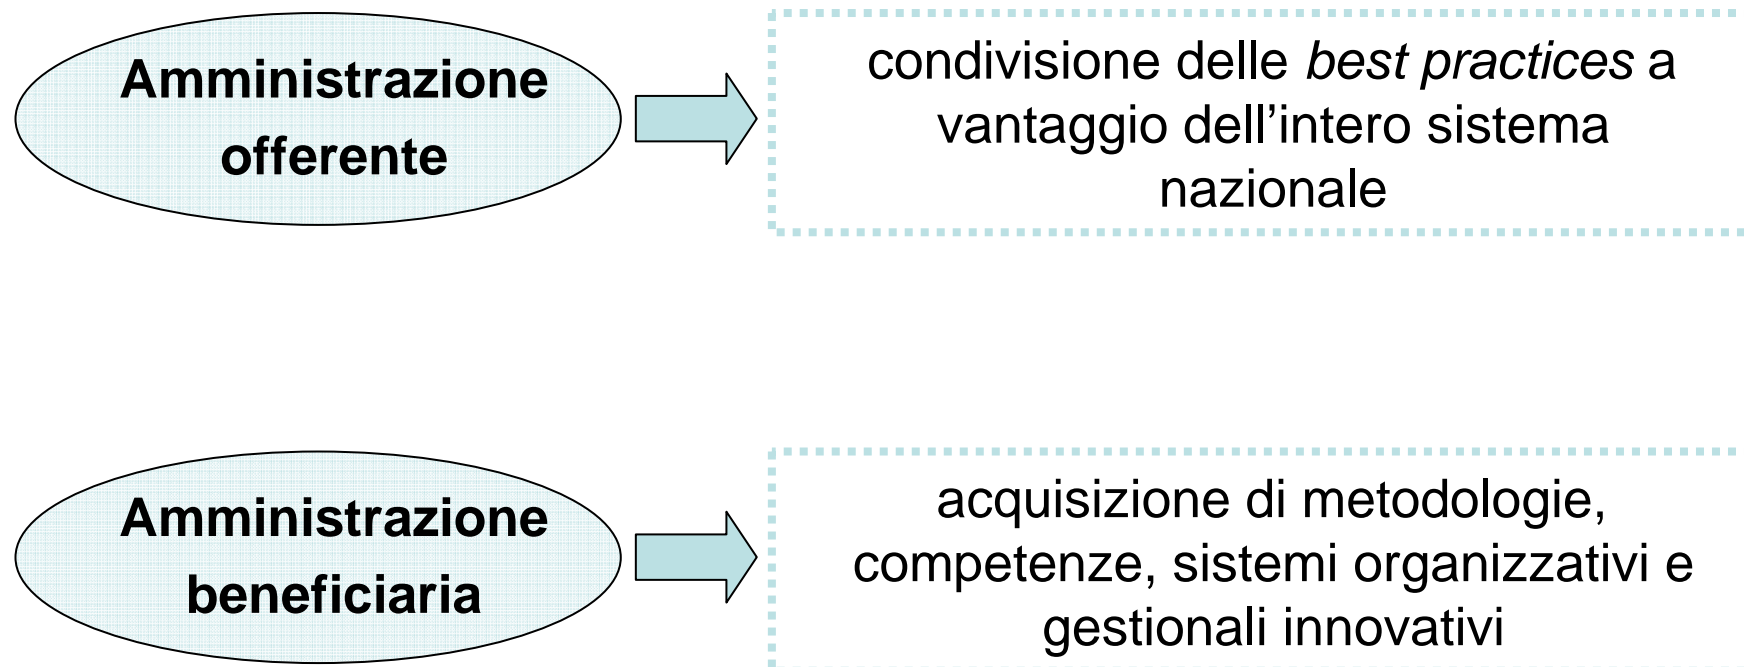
Amministrazione offerente

condivisione delle best practices a vantaggio dell’intero sistema nazionale

Amministrazione beneficiaria

acquisizione di metodologie, competenze, sistemi organizzativi e gestionali innovativi